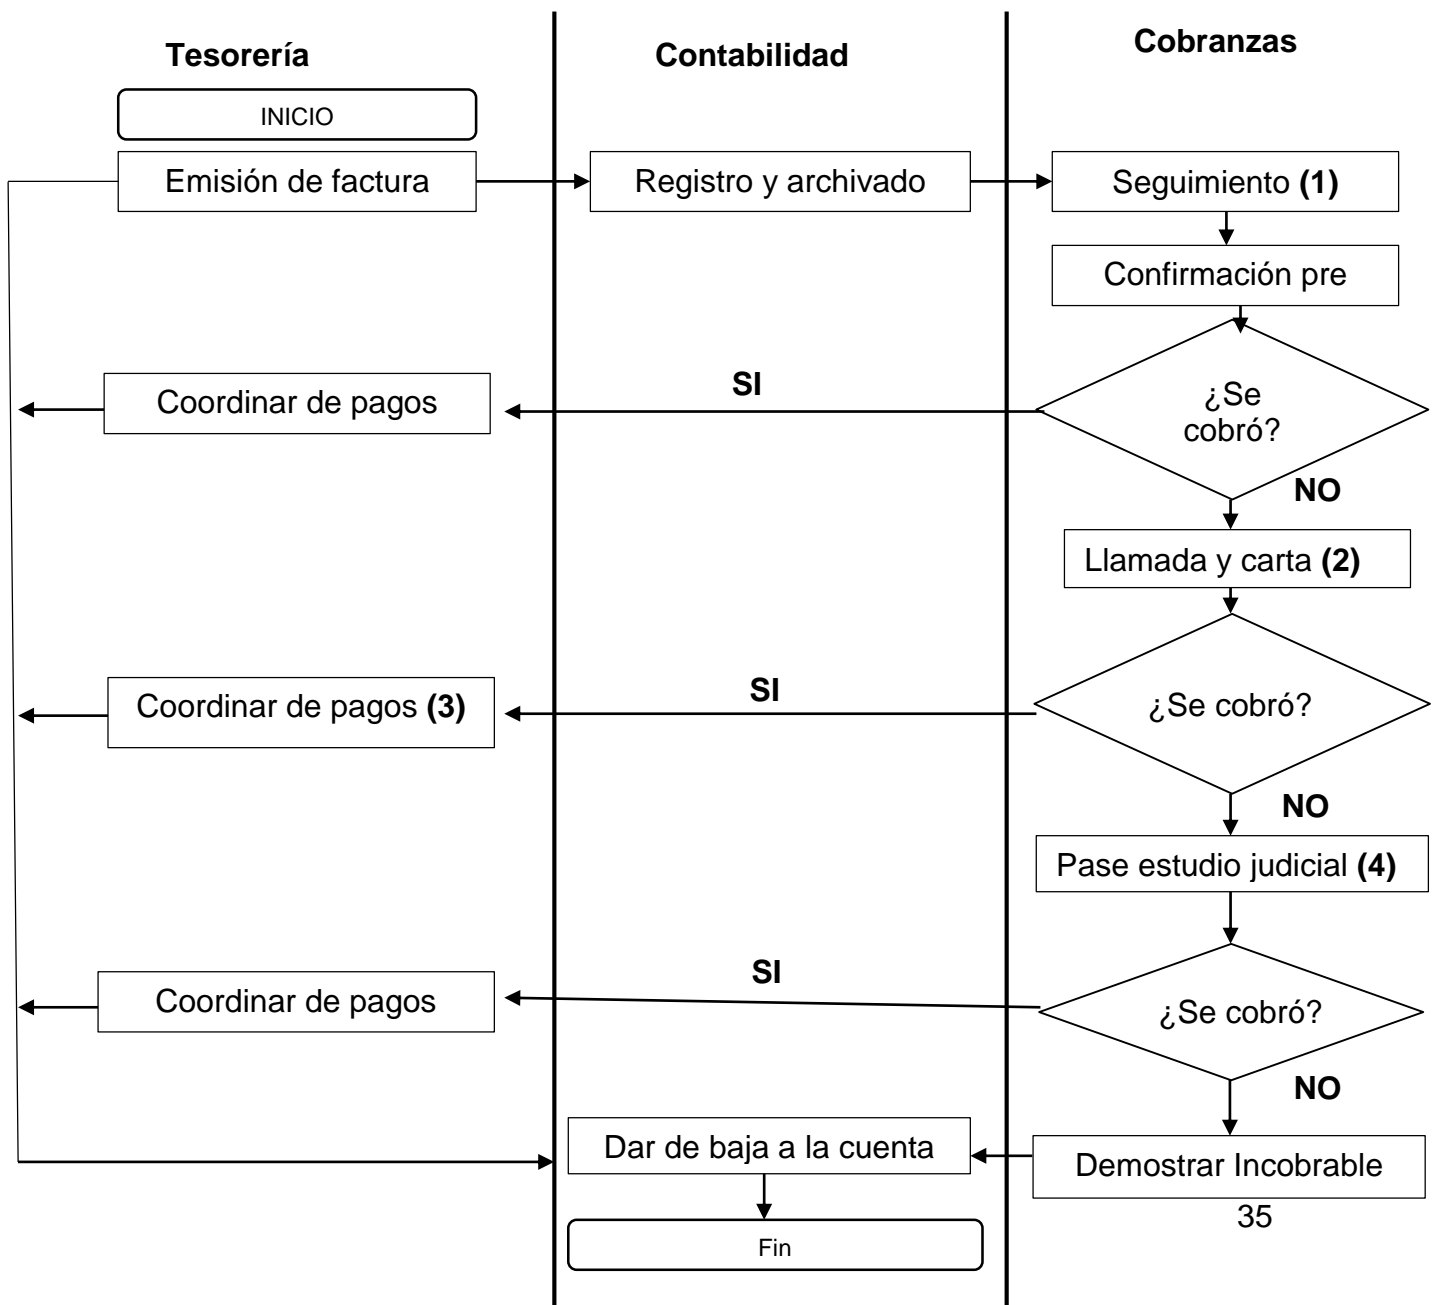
**Tesorería**

**Contabilidad**

**Cobranzas**

INICIO

Emisión de factura

Registro y archivado

Seguimiento **(1)**

Confirmación pre

**SI**

Coordinar de pagos

¿Se cobró?

**NO**

Llamada y carta **(2)**

**SI**

Coordinar de pagos **(3)**

¿Se cobró?

**NO**

Pase estudio judicial **(4)**

**SI**

Coordinar de pagos

¿Se cobró?

**NO**

Dar de baja a la cuenta

Demostrar Incobrable

35

Fin